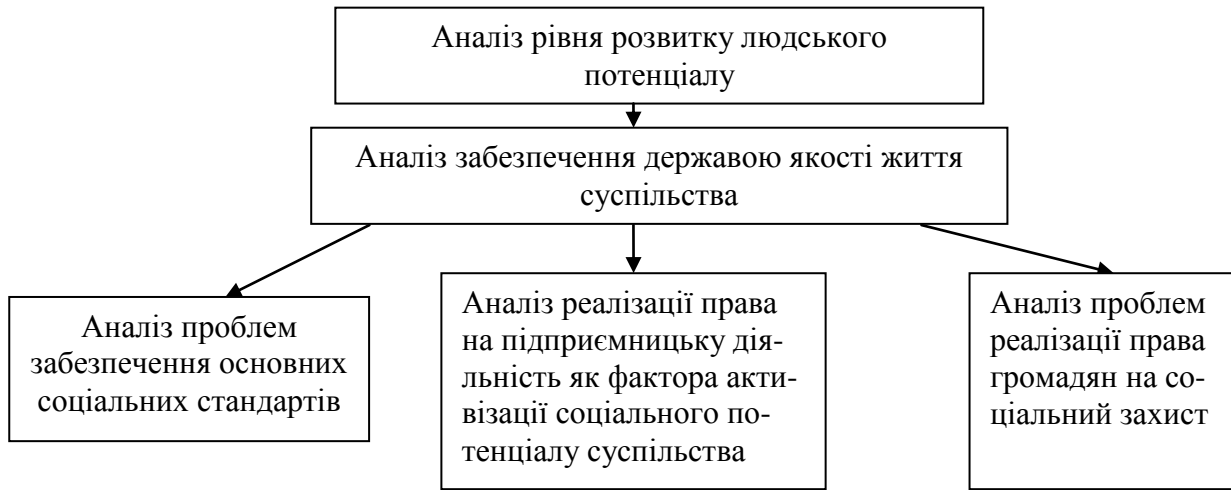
Аналіз рівня розвитку людського потенціалу

Аналіз забезпечення державою якості життя суспільства

Аналіз проблем забезпечення основних соціальних стандартів

Аналіз реалізації права на підприємницьку діяльність як фактора активізації соціального потенціалу суспільства

Аналіз проблем реалізації права громадян на соціальний захист